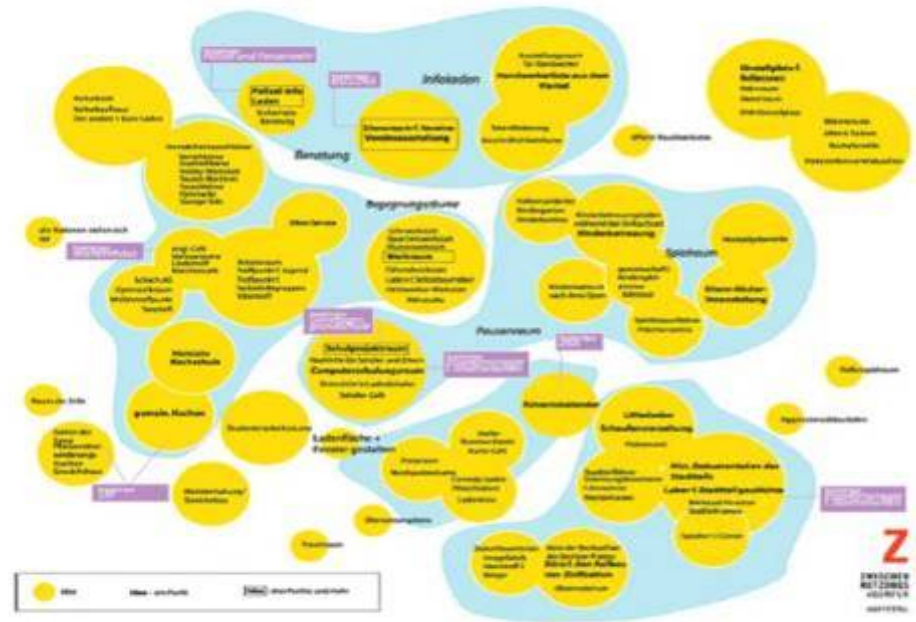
Infoladen

Polizei Info Laden

Beratung

Begegnungsräume

Spielraum

Pausenraum

Schulprojektraum

Computerschulungsraum

Mietsche Waschküche

gemeins. Kochen

Ladenfläche + Fenster gestalten

Schaufenstergestaltung

Werkraum

Kinderbetreuung

Eltern-Kinder-Unterstützung

Z

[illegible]